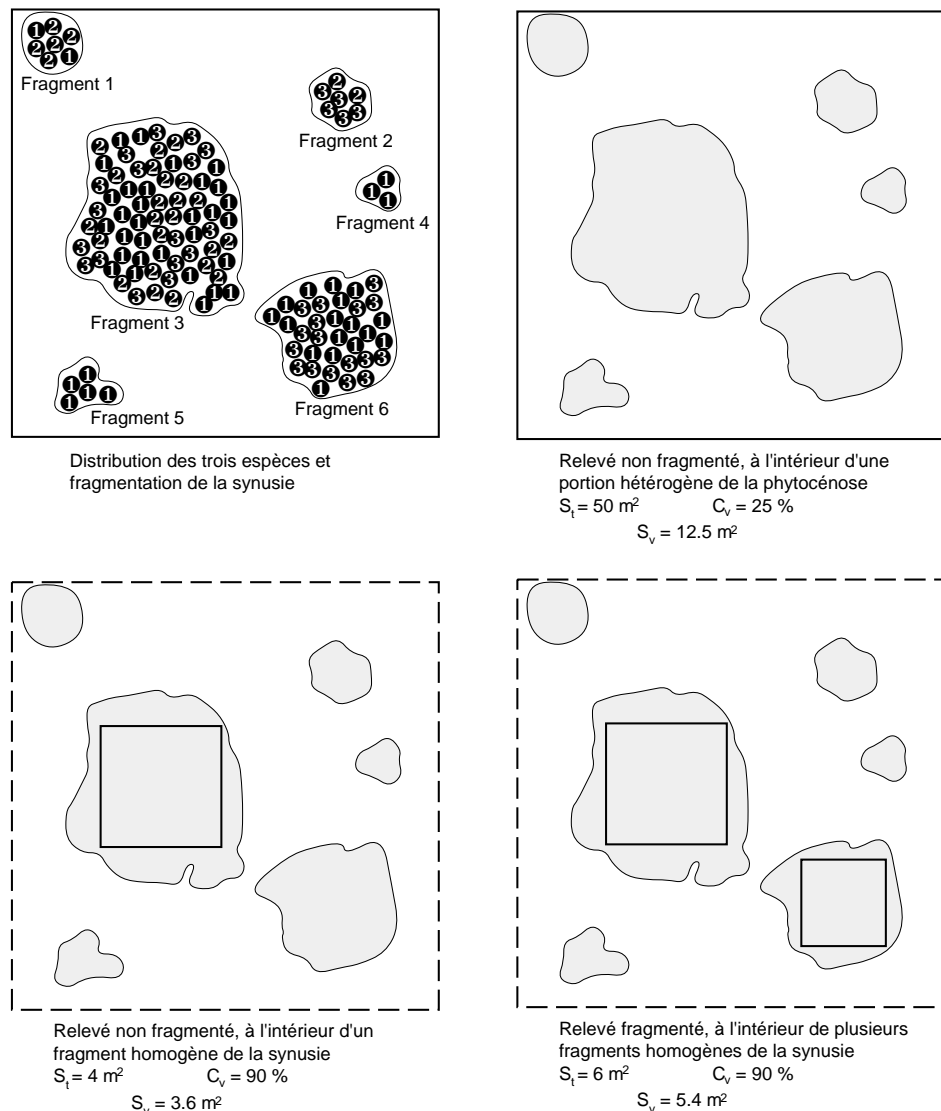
❶❷
❷❷❷
❷❶
Fragment 1

❸❷
❸❸❷
❸❸

Fragment 2

❶❶❸❷❸
❷❶❸❷❸❷❸
❶❸❷❶❸❶
❷❷❶❷❷❶❶
❸❶❶❶❶❶
❶❶❷❷❶❷
❸❶❶❷❷❷❶
❷❶❶❷❸❶❸❶
❸❷❶❶❷❸❷❷
❸❸❶❶❸❷❶
❶❷❶❸❷❶❷
❷❶❸❶❷
❸❷❷❶❶

Fragment 3

❶
❶❶

Fragment 4

❶❶❸
❶❸❸❶❸
❶❶❸❶❸
❶❸❶❶❶
❸❶❶❶❶
❸❸❶❸❸
❶❸❸

Fragment 6

❶
❶❶❶
❶

Fragment 5

Distribution des trois espèces et fragmentation de la synusie

Relevé non fragmenté, à l'intérieur d'une portion hétérogène de la phytocénose
$S_t = 50$ m$^2$ $C_v = 25$ %
$S_v = 12.5$ m$^2$

Relevé non fragmenté, à l'intérieur d'un fragment homogène de la synusie
$S_t = 4$ m$^2$ $C_v = 90$ %
$S_v = 3.6$ m$^2$

Relevé fragmenté, à l'intérieur de plusieurs fragments homogènes de la synusie
$S_t = 6$ m$^2$ $C_v = 90$ %
$S_v = 5.4$ m$^2$